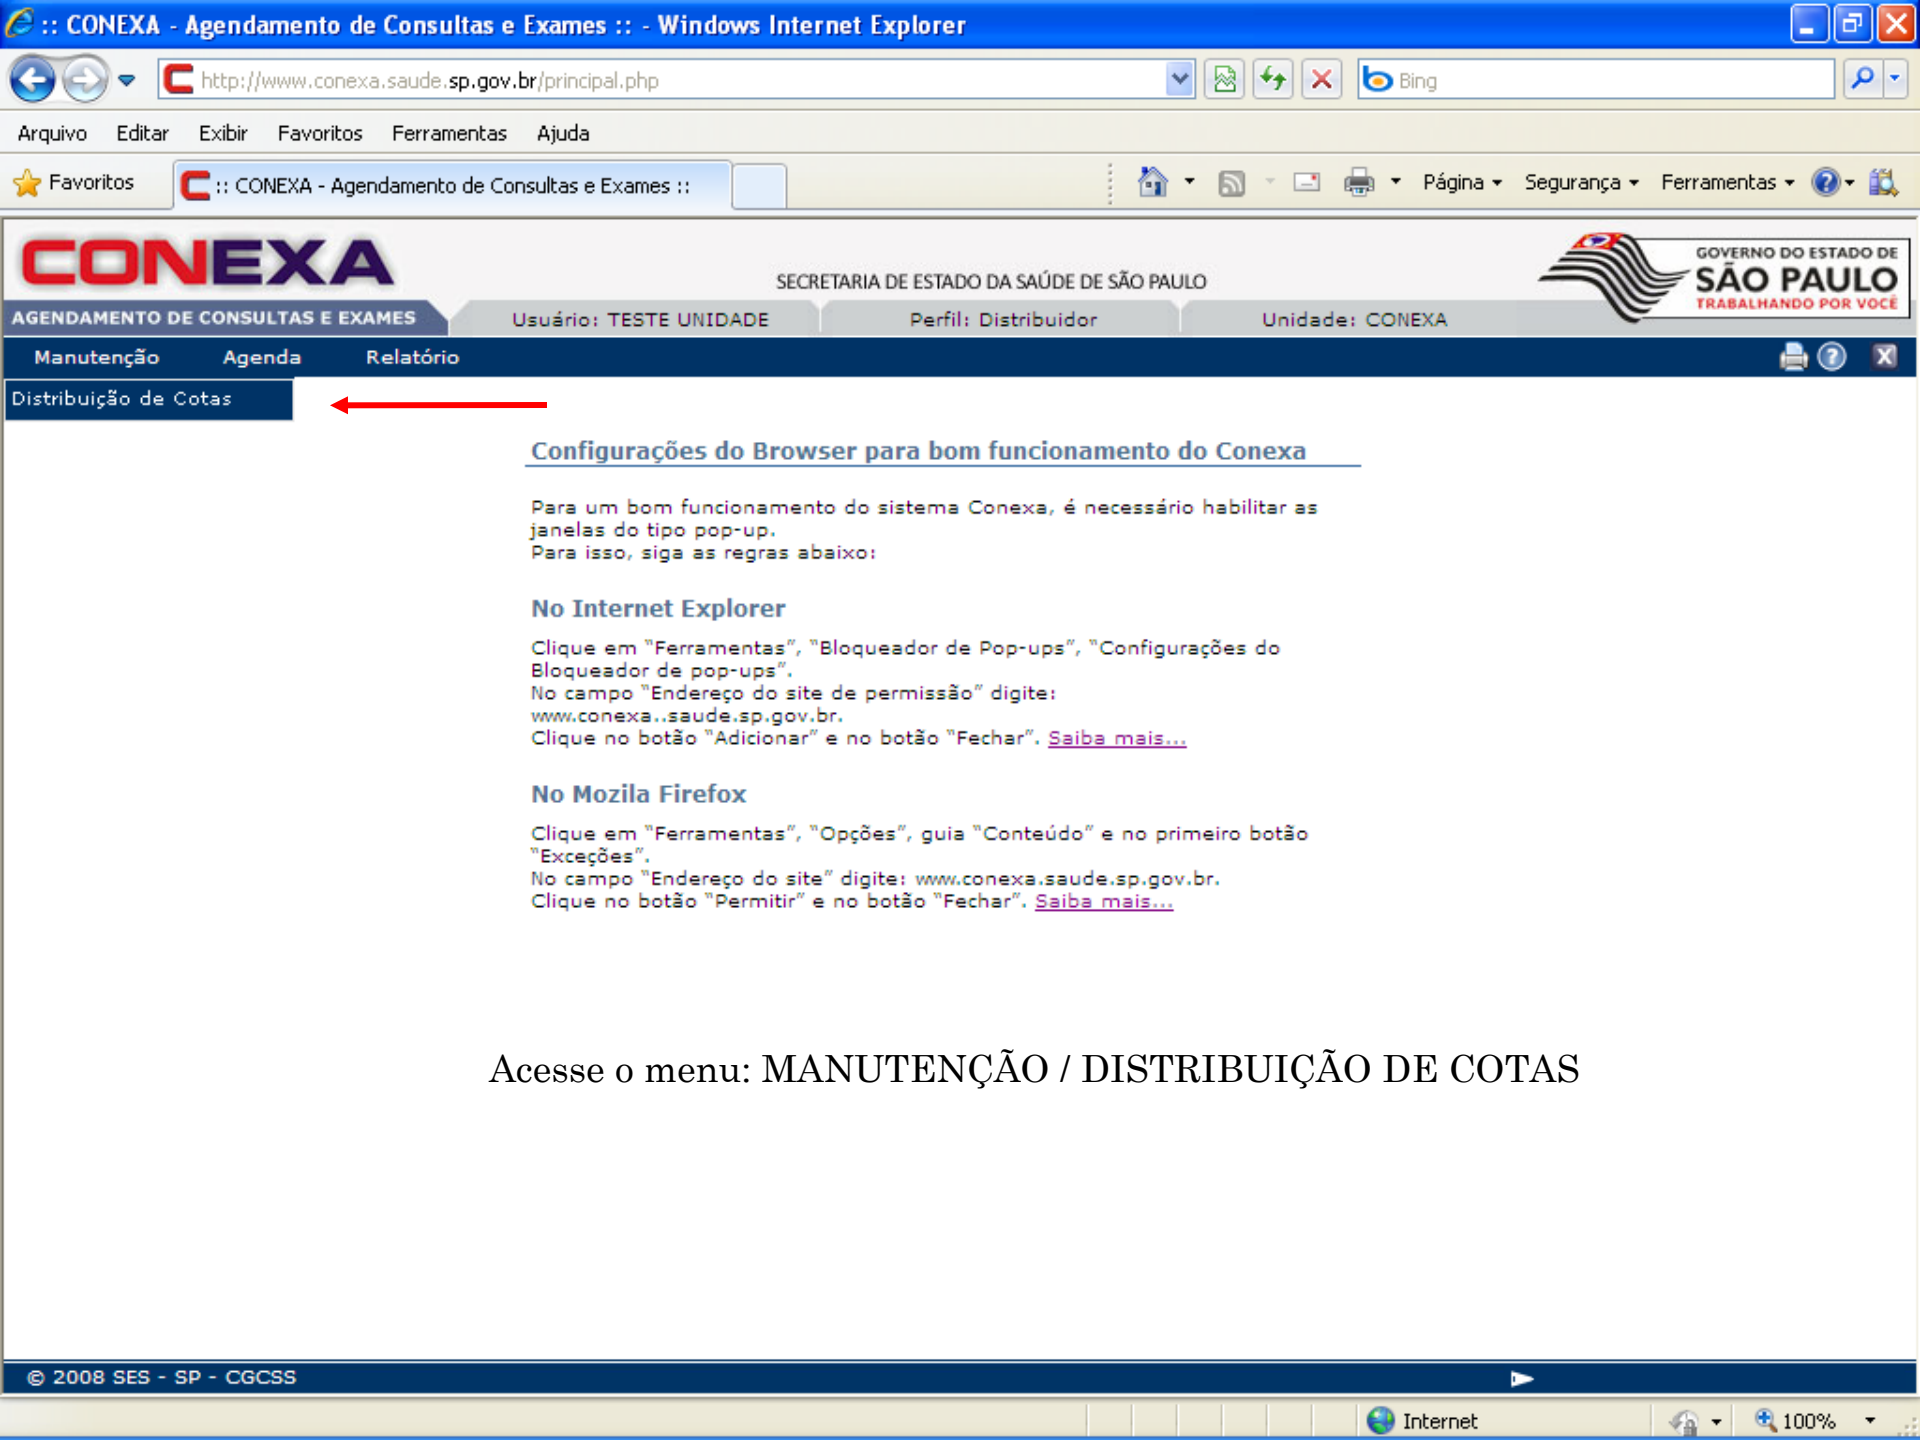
:: CONEXA - Agendamento de Consultas e Exames :: - Windows Internet Explorer

http://www.conexa.saude.sp.gov.br/principal.php

Bing

Arquivo Editar Exibir Favoritos Ferramentas Ajuda

Favoritos :: CONEXA - Agendamento de Consultas e Exames ::

Página Segurança Ferramentas

CONEXA
AGENDAMENTO DE CONSULTAS E EXAMES

SECRETARIA DE ESTADO DA SAÚDE DE SÃO PAULO

GOVERNO DO ESTADO DE SÃO PAULO TRABALHANDO POR VOCÊ

Usuário: TESTE UNIDADE Perfil: Distribuidor Unidade: CONEXA

Manutenção Agenda Relatório

Distribuição de Cotas

Configurações do Browser para bom funcionamento do Conexa

Para um bom funcionamento do sistema Conexa, é necessário habilitar as janelas do tipo pop-up.
Para isso, siga as regras abaixo:

No Internet Explorer

Clique em "Ferramentas", "Bloqueador de Pop-ups", "Configurações do Bloqueador de pop-ups".
No campo "Endereço do site de permissão" digite:
www.conexa..saude.sp.gov.br.
Clique no botão "Adicionar" e no botão "Fechar". Saiba mais...

No Mozila Firefox

Clique em "Ferramentas", "Opções", guia "Conteúdo" e no primeiro botão "Exceções".
No campo "Endereço do site" digite: www.conexa.saude.sp.gov.br.
Clique no botão "Permitir" e no botão "Fechar". Saiba mais...

Acesse o menu: MANUTENÇÃO / DISTRIBUIÇÃO DE COTAS

© 2008 SES - SP - CGCSS

Internet 100%